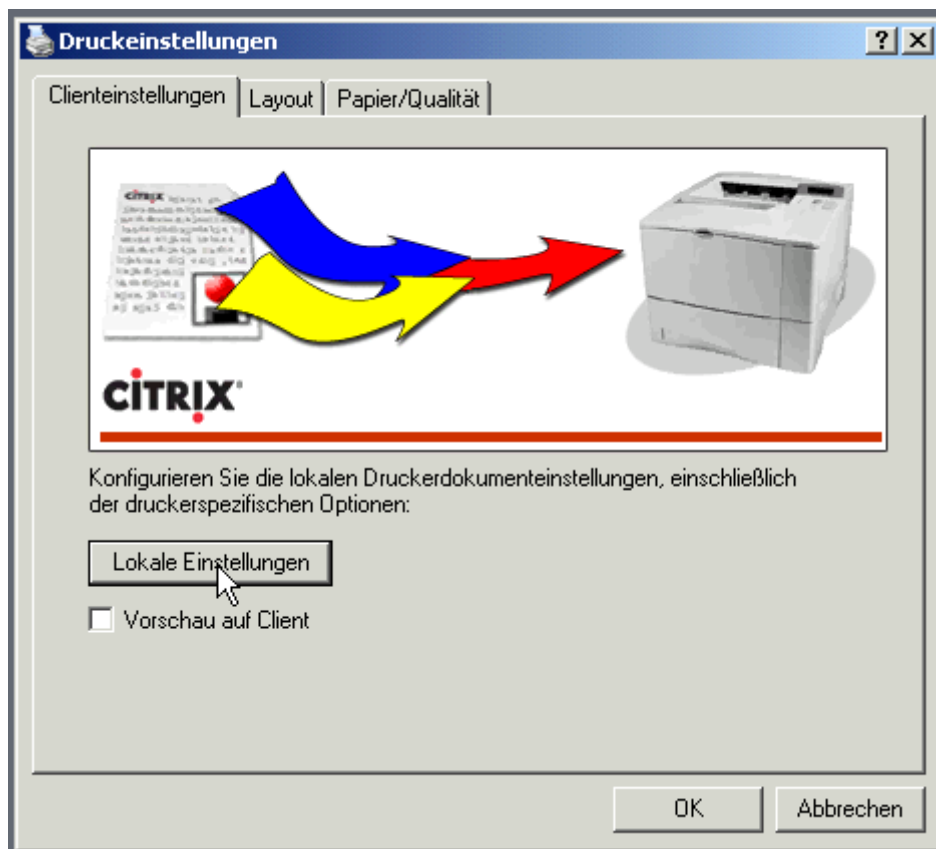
Druckeinstellungen

?

Clienteinstellungen | Layout | Papier/Qualität

CITRIX

CITRIX

Konfigurieren Sie die lokalen Druckerdokumenteinstellungen, einschließlich der druckerspezifischen Optionen:

Lokale Einstellungen

Vorschau auf Client

OK

Abbrechen